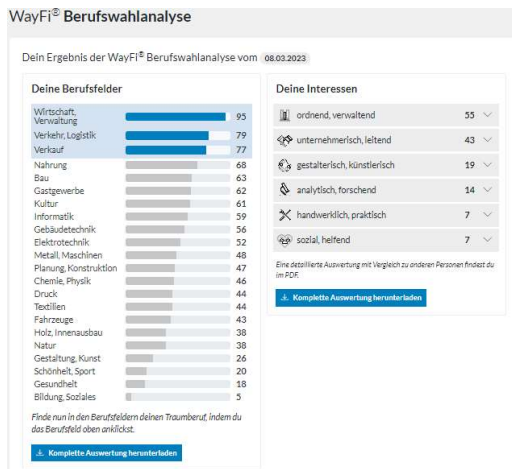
WayFi® Berufswahlanalyse

Dein Ergebnis der WayFi® Berufswahlanalyse vom 08.03.2023

Deine Berufsfelder

| | |
|---|---|
| Wirtschaft, Verwaltung | 95 |
| Verkehr, Logistik | 79 |
| Verkauf | 77 |
| Nahrung | 68 |
| Bau | 63 |
| Gastgewerbe | 62 |
| Kultur | 61 |
| Informatik | 59 |
| Gebäudetechnik | 56 |
| Elektrotechnik | 52 |
| Metall, Maschinen | 48 |
| Planung, Konstruktion | 47 |
| Chemie, Physik | 46 |
| Druck | 44 |
| Textilien | 44 |
| Fahrzeuge | 43 |
| Holz, Innenausbau | 38 |
| Natur | 38 |
| Gestaltung, Kunst | 26 |
| Schönheit, Sport | 20 |
| Gesundheit | 18 |
| Bildung, Soziales | 5 |

Finde nun in den Berufsfeldern deinen Traumberuf, indem du das Berufsfeld oben anklickst.

Komplette Auswertung herunterladen

Deine Interessen

| | |
|---|---|
| ordnend, verwaltend | 55 |
| unternehmerisch, leitend | 43 |
| gestalterisch, künstlerisch | 19 |
| analytisch, forschend | 14 |
| handwerklich, praktisch | 7 |
| sozial, helfend | 7 |

Eine detaillierte Auswertung mit Vergleich zu anderen Personen findest du im PDF.

Komplette Auswertung herunterladen